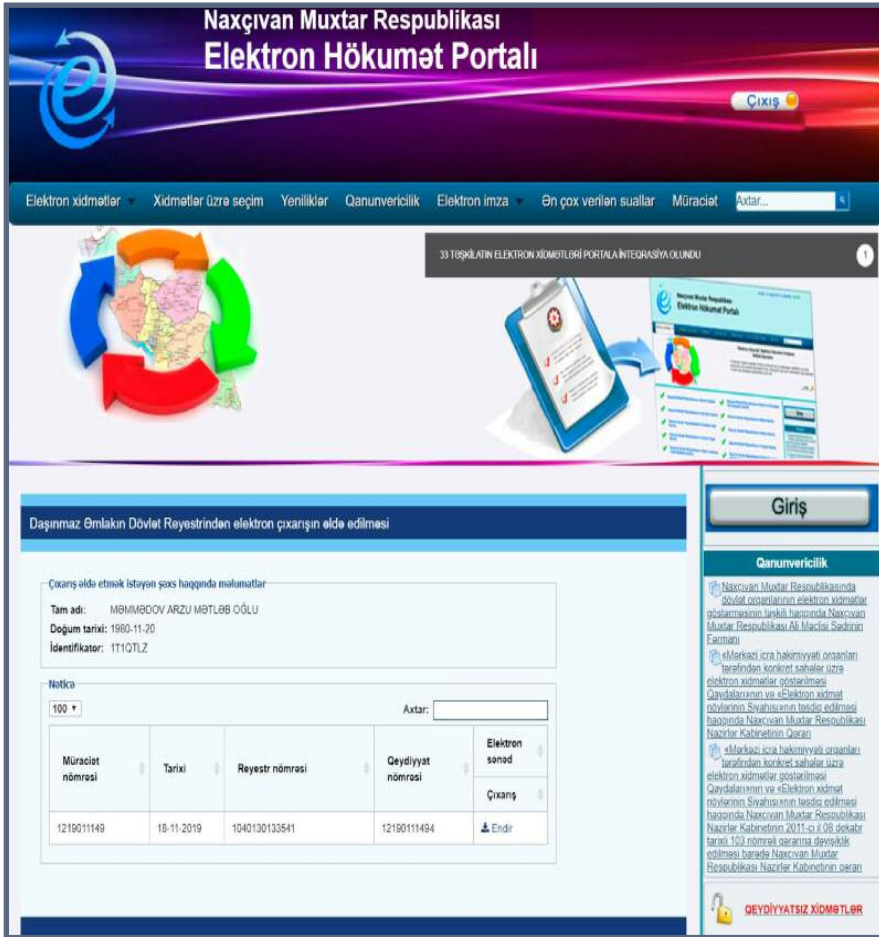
Naxçıvan Muxtar Respublikası
Elektron Hökumət Portalı

Çıxış

Elektron xidmətlər | Xidmətlər üzrə seçim | Yeniliklər | Qanunvericilik | Elektron imza | Ən çox verilən suallar | Müraciət | Axtar...

33 TƏŞKİLATIN ELEKTRON XİDMƏTLƏRİ PORTALA İNTEQRASİYA OLUNDU

1

Naxçıvan Muxtar Respublikası
Elektron Hökumət Portalı

Daşınmaz Əmlakın Dövlət Reyestrindən elektron çıxarışın əldə edilməsi

Çıxarış əldə etmək istəyən şəxs haqqında məlumatlar
Tam adı: MƏMMƏDOV ARZU MƏTLƏB OĞLU
Doğum tarixi: 1980-11-20
İdentifikator: 1T1QTLZ

Nəticə
100
Axtar:

| Müraciət nömrəsi | Tarixi | Reyestr nömrəsi | Qeydiyyat nömrəsi | Elektron sənəd Çıxarış |
|---|---|---|---|---|
| 1219011149 | 18-11-2019 | 1040130133541 | 12190111494 | Endir |

Giriş

Qanunvericilik

Naxçıvan Muxtar Respublikasında dövlət orqanlarının elektron xidmətlər göstərməsinin təşkili haqqında Naxçıvan Muxtar Respublikası Ali Məclisi Sədrinin Fərmanı

«Mərkəzi icra hakimiyyəti orqanları tərəfindən konkret sahələr üzrə elektron xidmətlər göstərilməsi Qaydaları»nın və «Elektron xidmət növlərinin Siyahısı»nın təsdiq edilməsi haqqında Naxçıvan Muxtar Respublikası Nazirlər Kabinetinin Qərarı

«Mərkəzi icra hakimiyyəti orqanları tərəfindən konkret sahələr üzrə elektron xidmətlər göstərilməsi Qaydaları»nın və «Elektron xidmət növlərinin Siyahısı»nın təsdiq edilməsi haqqında Naxçıvan Muxtar Respublikası Nazirlər Kabinetinin 2011-ci il 08 dekabr tarixli 103 nömrəli qərarına dəyişiklik edilməsi barədə Naxçıvan Muxtar Respublikası Nazirlər Kabinetinin qərarı

QEYDİYYATSIZ XİDMƏTLƏR